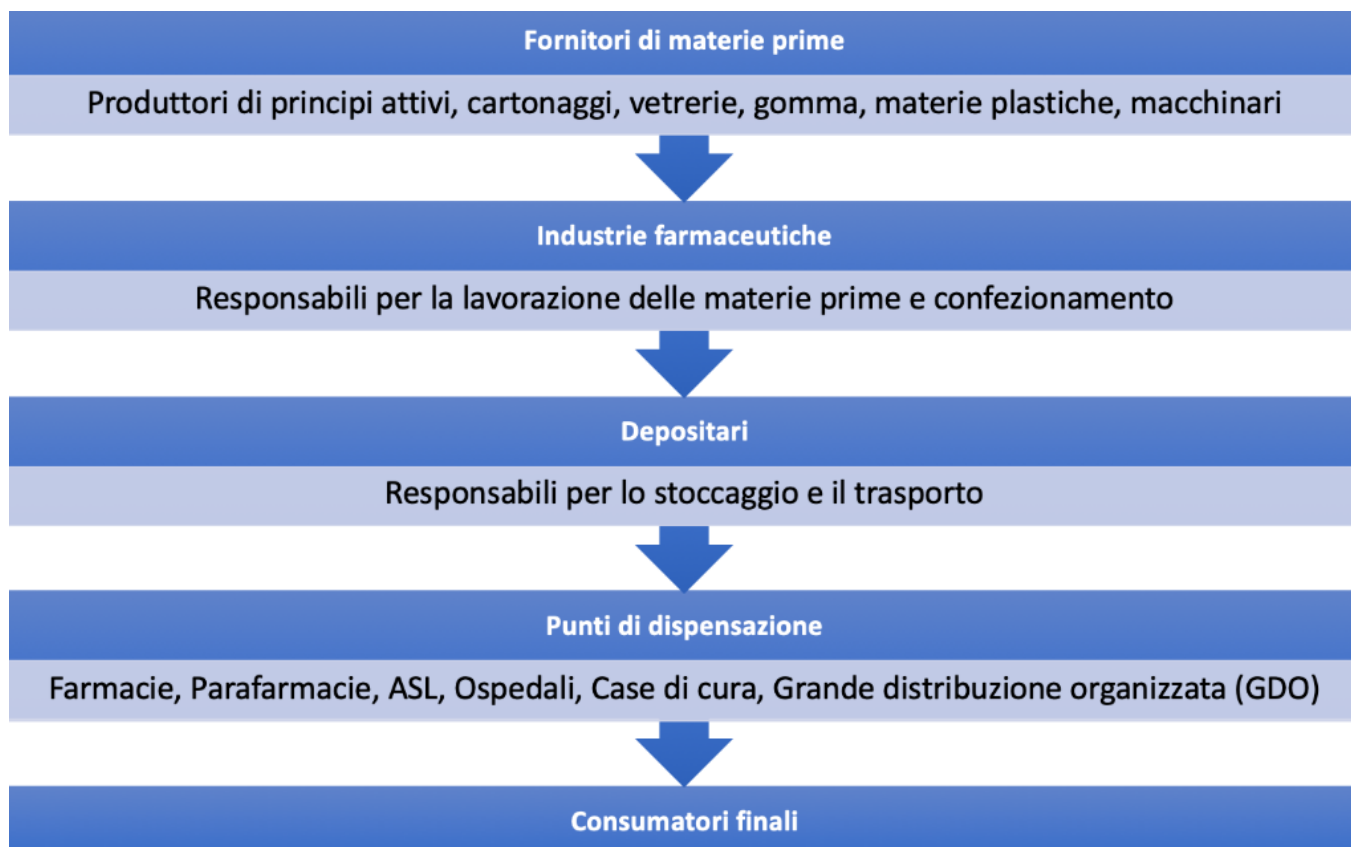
Fornitori di materie prime

Produttori di principi attivi, cartonaggi, vetrerie, gomma, materie plastiche, macchinari

Industrie farmaceutiche

Responsabili per la lavorazione delle materie prime e confezionamento

Depositari

Responsabili per lo stoccaggio e il trasporto

Punti di dispensazione

Farmacie, Parafarmacie, ASL, Ospedali, Case di cura, Grande distribuzione organizzata (GDO)

Consumatori finali